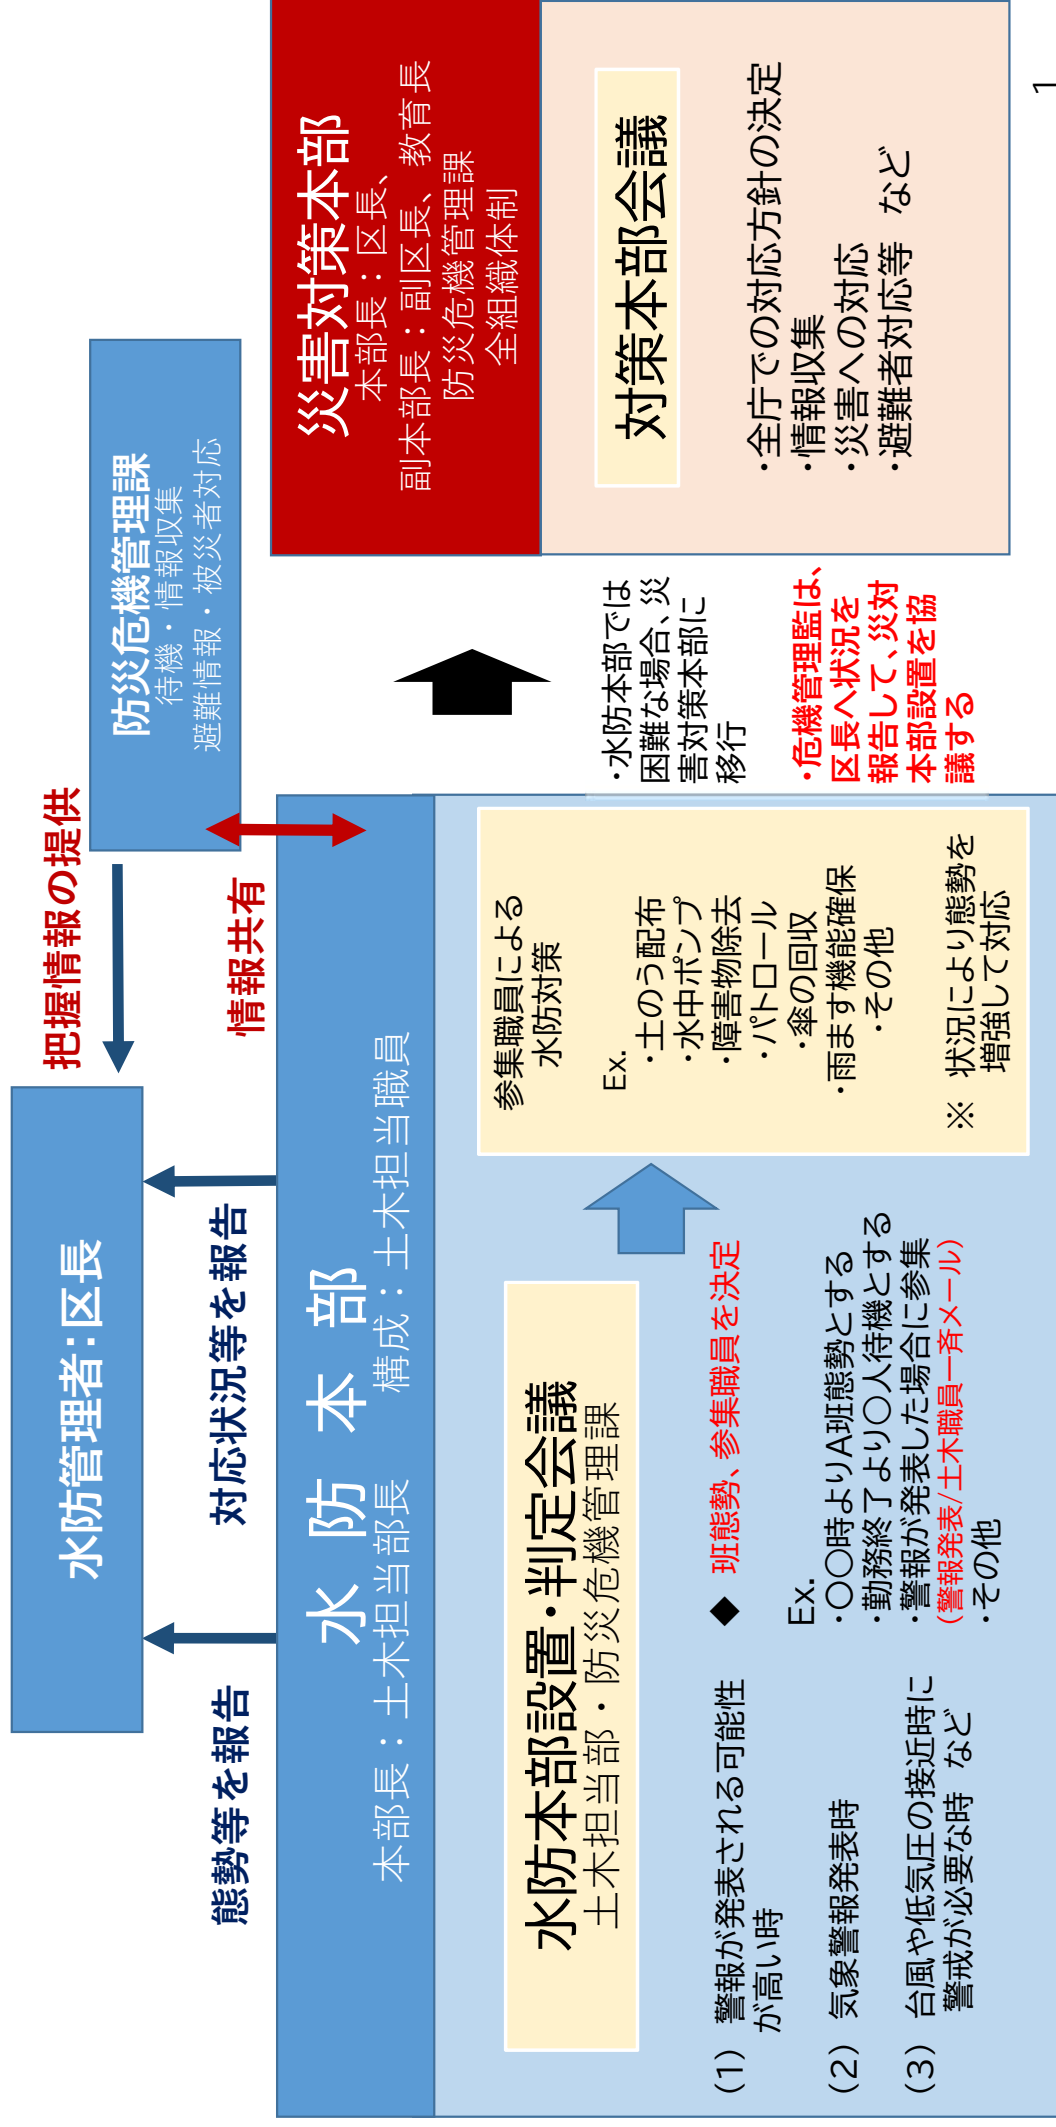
災害対策本部
本部長：区長、
副本部長：副区長、教育長
防災危機管理課
全組織体制

対策本部会議

・全庁での対応方針の決定
・情報収集
・災害への対応
・避難者対応等　など

1

防災危機管理課
待機・情報収集
避難情報・被災者対応

把握情報の提供

情報共有

・水防本部では困難な場合、災害対策本部に移行

・危機管理監は、区長へ状況を報告して、災対本部設置を協議する

水防管理者：区長

対応状況等を報告

態勢等を報告

水　防　本　部
本部長：土木担当部長　構成：土木担当職員

参集職員による水防対策

Ex.
・土のう配布
・水中ポンプ
・障害物除去
・パトロール
・傘の回収
・雨ますす機能確保
・その他

※　状況により態勢を増強して対応

水防本部設置・判定会議
土木担当部・防災危機管理課

◆　班態勢、参集職員を決定

Ex.
・〇〇時よりA班態勢とする
・勤務終了より〇人待機とする
・警報が発表した場合に参集
（警報発表/土木職員一斉メール）
・その他

（1）警報が発表される可能性が高い時
（2）気象警報発表時
（3）台風や低気圧の接近時に警戒が必要な時　など